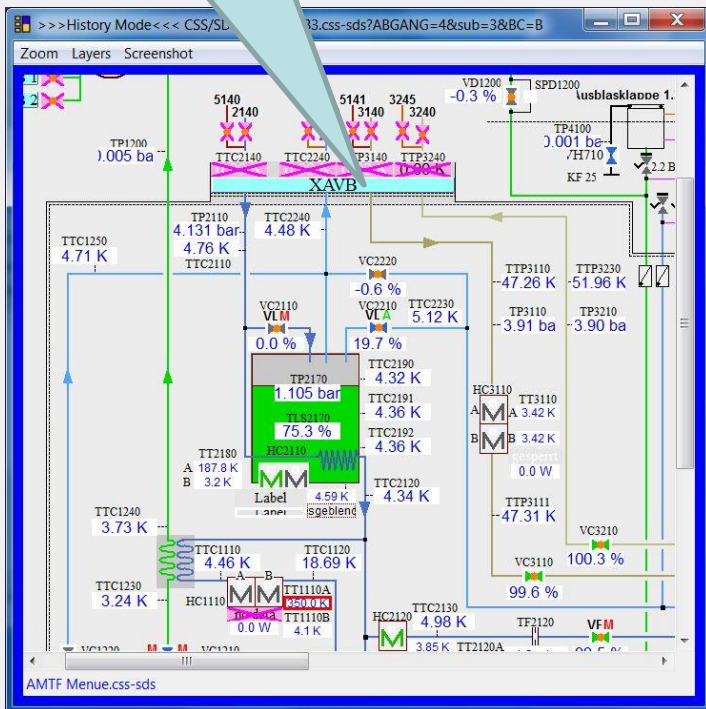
>>>History Mode<<< CSS/SD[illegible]3.css-sds?ABGANG=4&sub=3&BC=B

Zoom Layers Screenshot

5140 2140 5141 3140 3245 3240

VD1200 -0.3 % SPD1200 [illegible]usblasklappe 1.

TP1200 0.005 ba

TTC2140 TTC2240 TTP3140 TTP3240 0.00 K

XAVB

TP4100 0.001 ba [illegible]7H710 KF 25 2.2 B

TP2110 4.131 bar 4.76 K

TTC2240 4.48 K

TTC1250 4.71 K

TTC2110

VC2220 -0.6 %

TTP3110 -47.26 K

TTP3230 -51.96 K

VC2110 VLM 0.0 %

VC2210 VLA 19.7 %

TTC2230 5.12 K

TP3110 3.91 ba

TP3210 3.90 ba

TP2170 1.105 bar

TLS2170 75.3 %

TTC2190 4.32 K

TTC2191 4.36 K

TTC2192 4.36 K

HC3110 A A 3.42 K B B 3.42 K

TT3110

gesperrt 0.0 W

TT2180 A 187.8 K B 3.2 K

HC2110

Label

4.59 K ausgeblend

TTC2120 4.34 K

TTP3111 47.31 K

TTC1240 3.73 K

TTC1110 4.46 K

TTC1120 18.69 K

VC3210 100.3 %

VC3110 99.6 %

TTC1230 3.24 K

HC1110 A B 0.0 W

TT1110A 350.0 K

TT1110B 4.1 K

HC2120

TTC2130 4.98 K 3.85 K

TT2120A

TF2120

VFM

VC1220 M M VC1210

AMTF Menue.css-sds